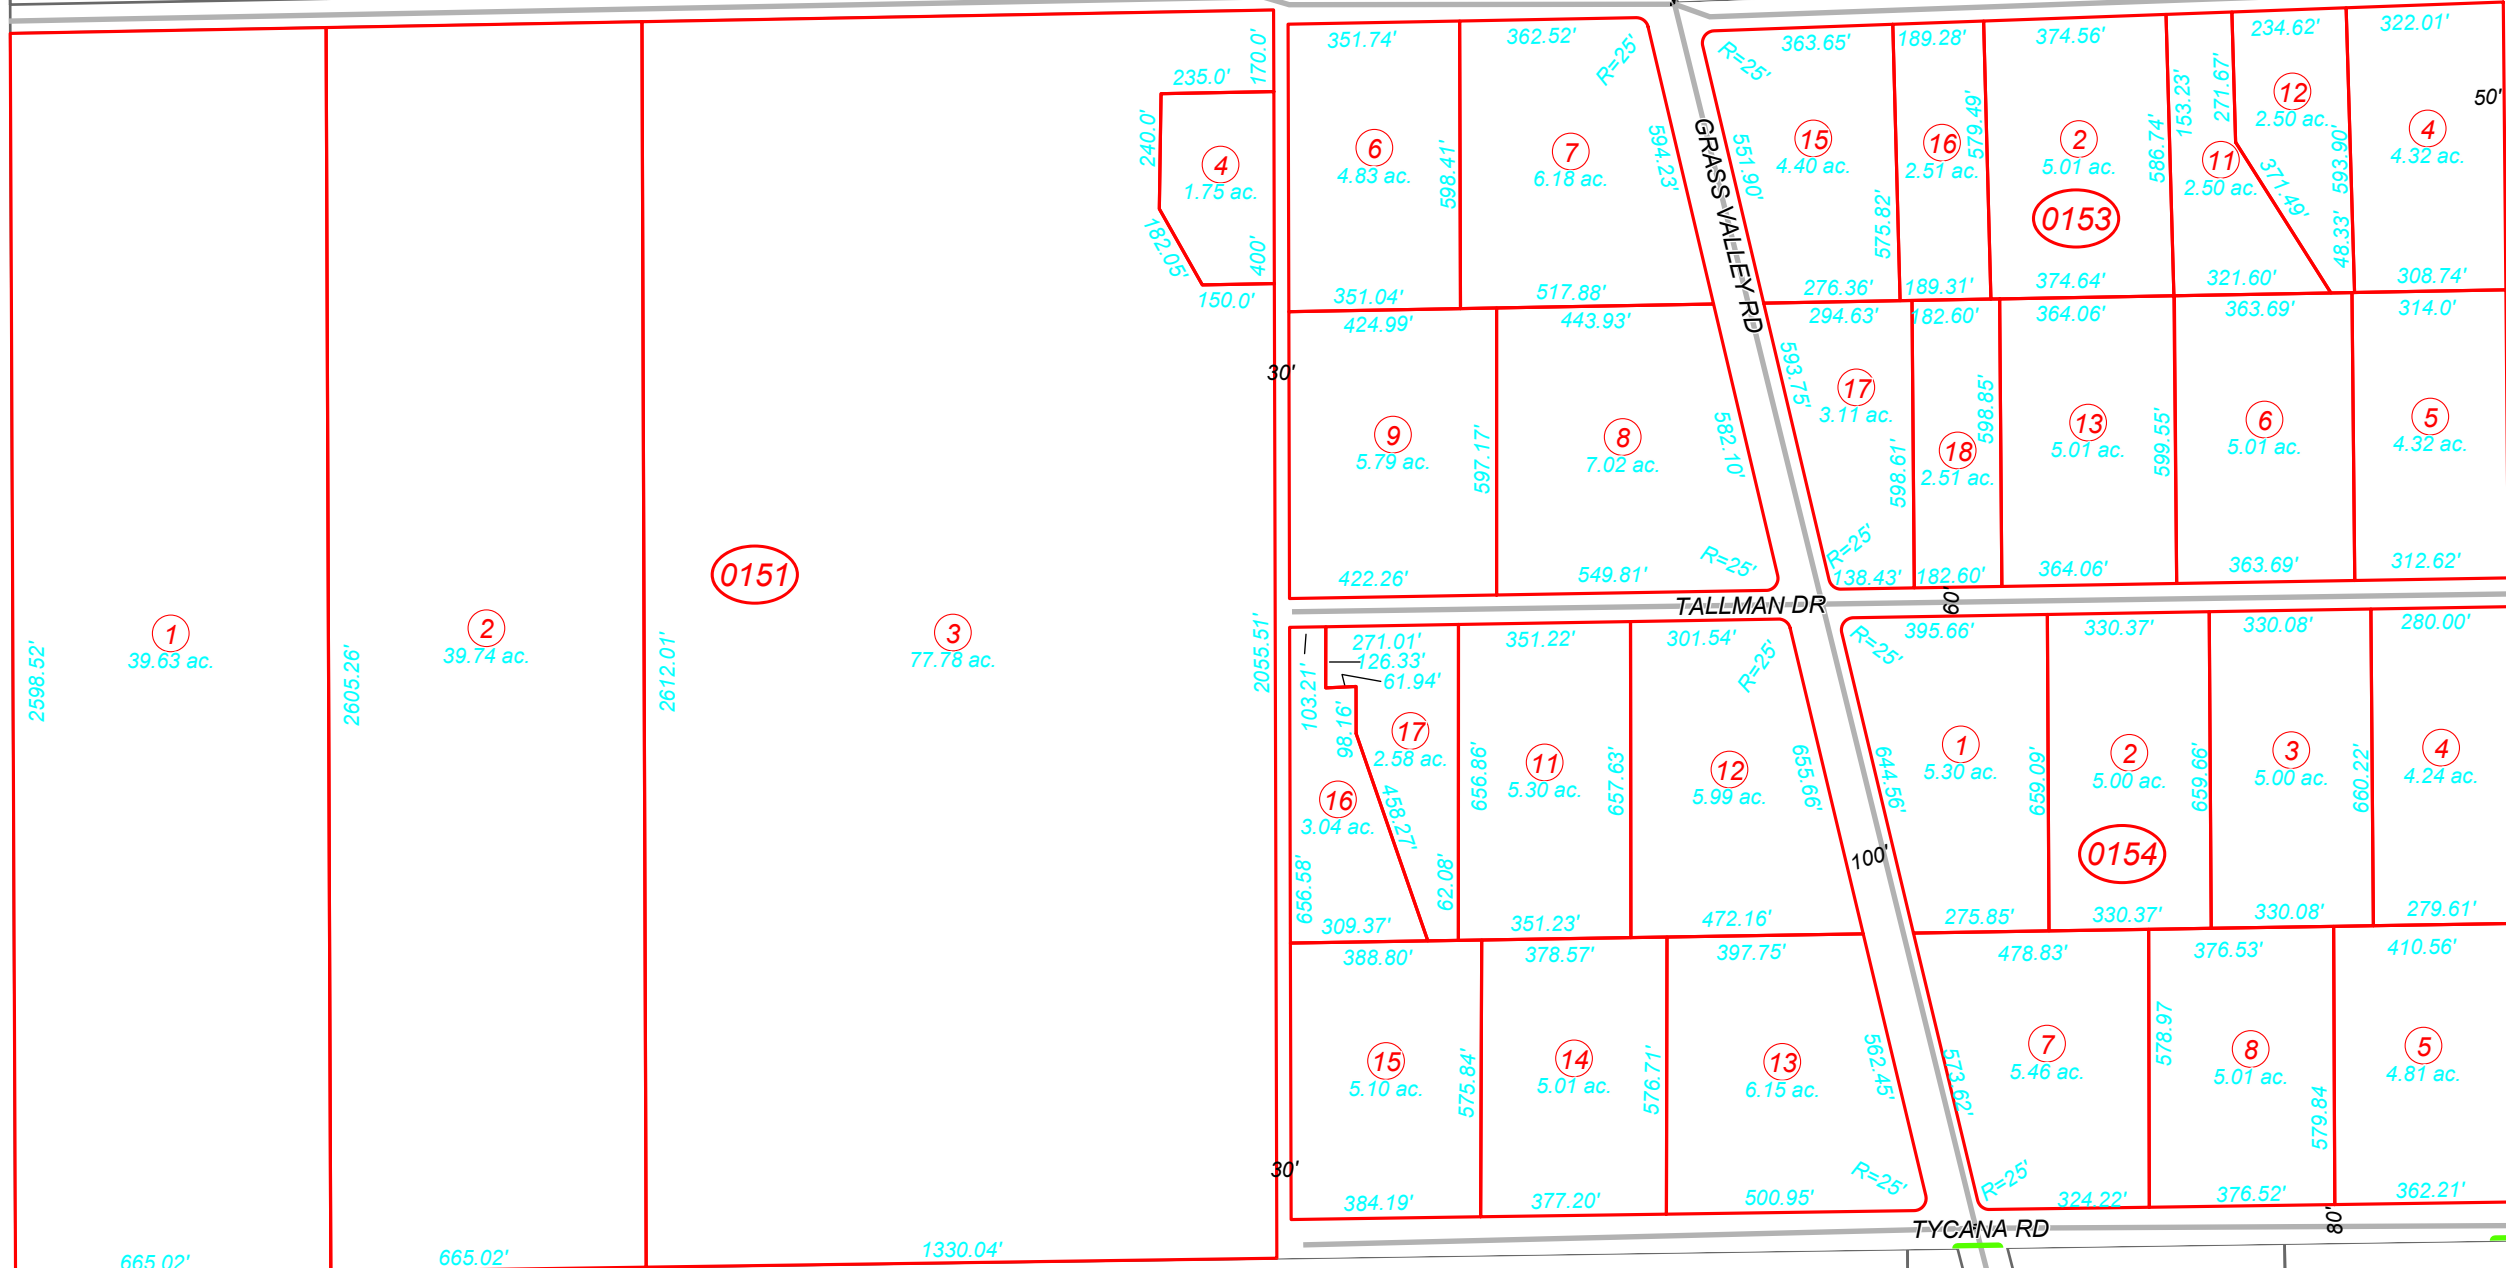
235.0'
170.0'
240.0'
4
1.75 ac.
182.05'
400'
150.0'

351.74'
362.52'
R=25'
6
4.83 ac.
598.41'
7
6.18 ac.
594.23'
351.04'
517.88'

GRASS VALLEY RD

R=25'
363.65'
189.28'
374.56'
234.62'
322.01'
50'
551.90'
15
4.40 ac.
16
2.51 ac.
579.49'
2
5.01 ac.
586.74'
153.23'
271.67'
12
2.50 ac.
4
4.32 ac.
11
2.50 ac.
371.49'
593.90'
0153
575.82'
48.33'
276.36'
189.31'
374.64'
321.60'
308.74'

424.99'
443.93'
294.63'
182.60'
364.06'
363.69'
314.0'
30'
593.75'
17
3.11 ac.
598.85'
9
5.79 ac.
597.17'
8
7.02 ac.
582.10'
13
5.01 ac.
599.55'
6
5.01 ac.
5
4.32 ac.
18
2.51 ac.
598.61'
R=25'
422.26'
549.81'
R=25'
138.43'
182.60'
364.06'
363.69'
312.62'

0151

TALLMAN DR
60'

1
39.63 ac.
2598.52'
2
39.74 ac.
2605.26'
2612.01'
3
77.78 ac.
2055.51'

271.01'
126.33'
61.94'
351.22'
301.54'
R=25'
R=25'
395.66'
330.37'
330.08'
280.00'
103.21'
98.16'
17
2.58 ac.
656.86'
11
5.30 ac.
657.63'
12
5.99 ac.
655.66'
644.56'
1
5.30 ac.
659.09'
2
5.00 ac.
659.66'
3
5.00 ac.
660.22'
4
4.24 ac.
16
3.04 ac.
458.27'
0154
100'
656.58'
62.08'
309.37'
351.23'
472.16'
275.85'
330.37'
330.08'
279.61'

388.80'
378.57'
397.75'
478.83'
376.53'
410.56'
15
5.10 ac.
575.84'
14
5.01 ac.
576.71'
13
6.15 ac.
562.45'
573.62'
7
5.46 ac.
578.97
8
5.01 ac.
579.84
5
4.81 ac.
30'
R=25'
R=25'
384.19'
377.20'
500.95'
324.22'
376.52'
362.21'
80'
TYCANA RD

665.02'
665.02'
1330.04'